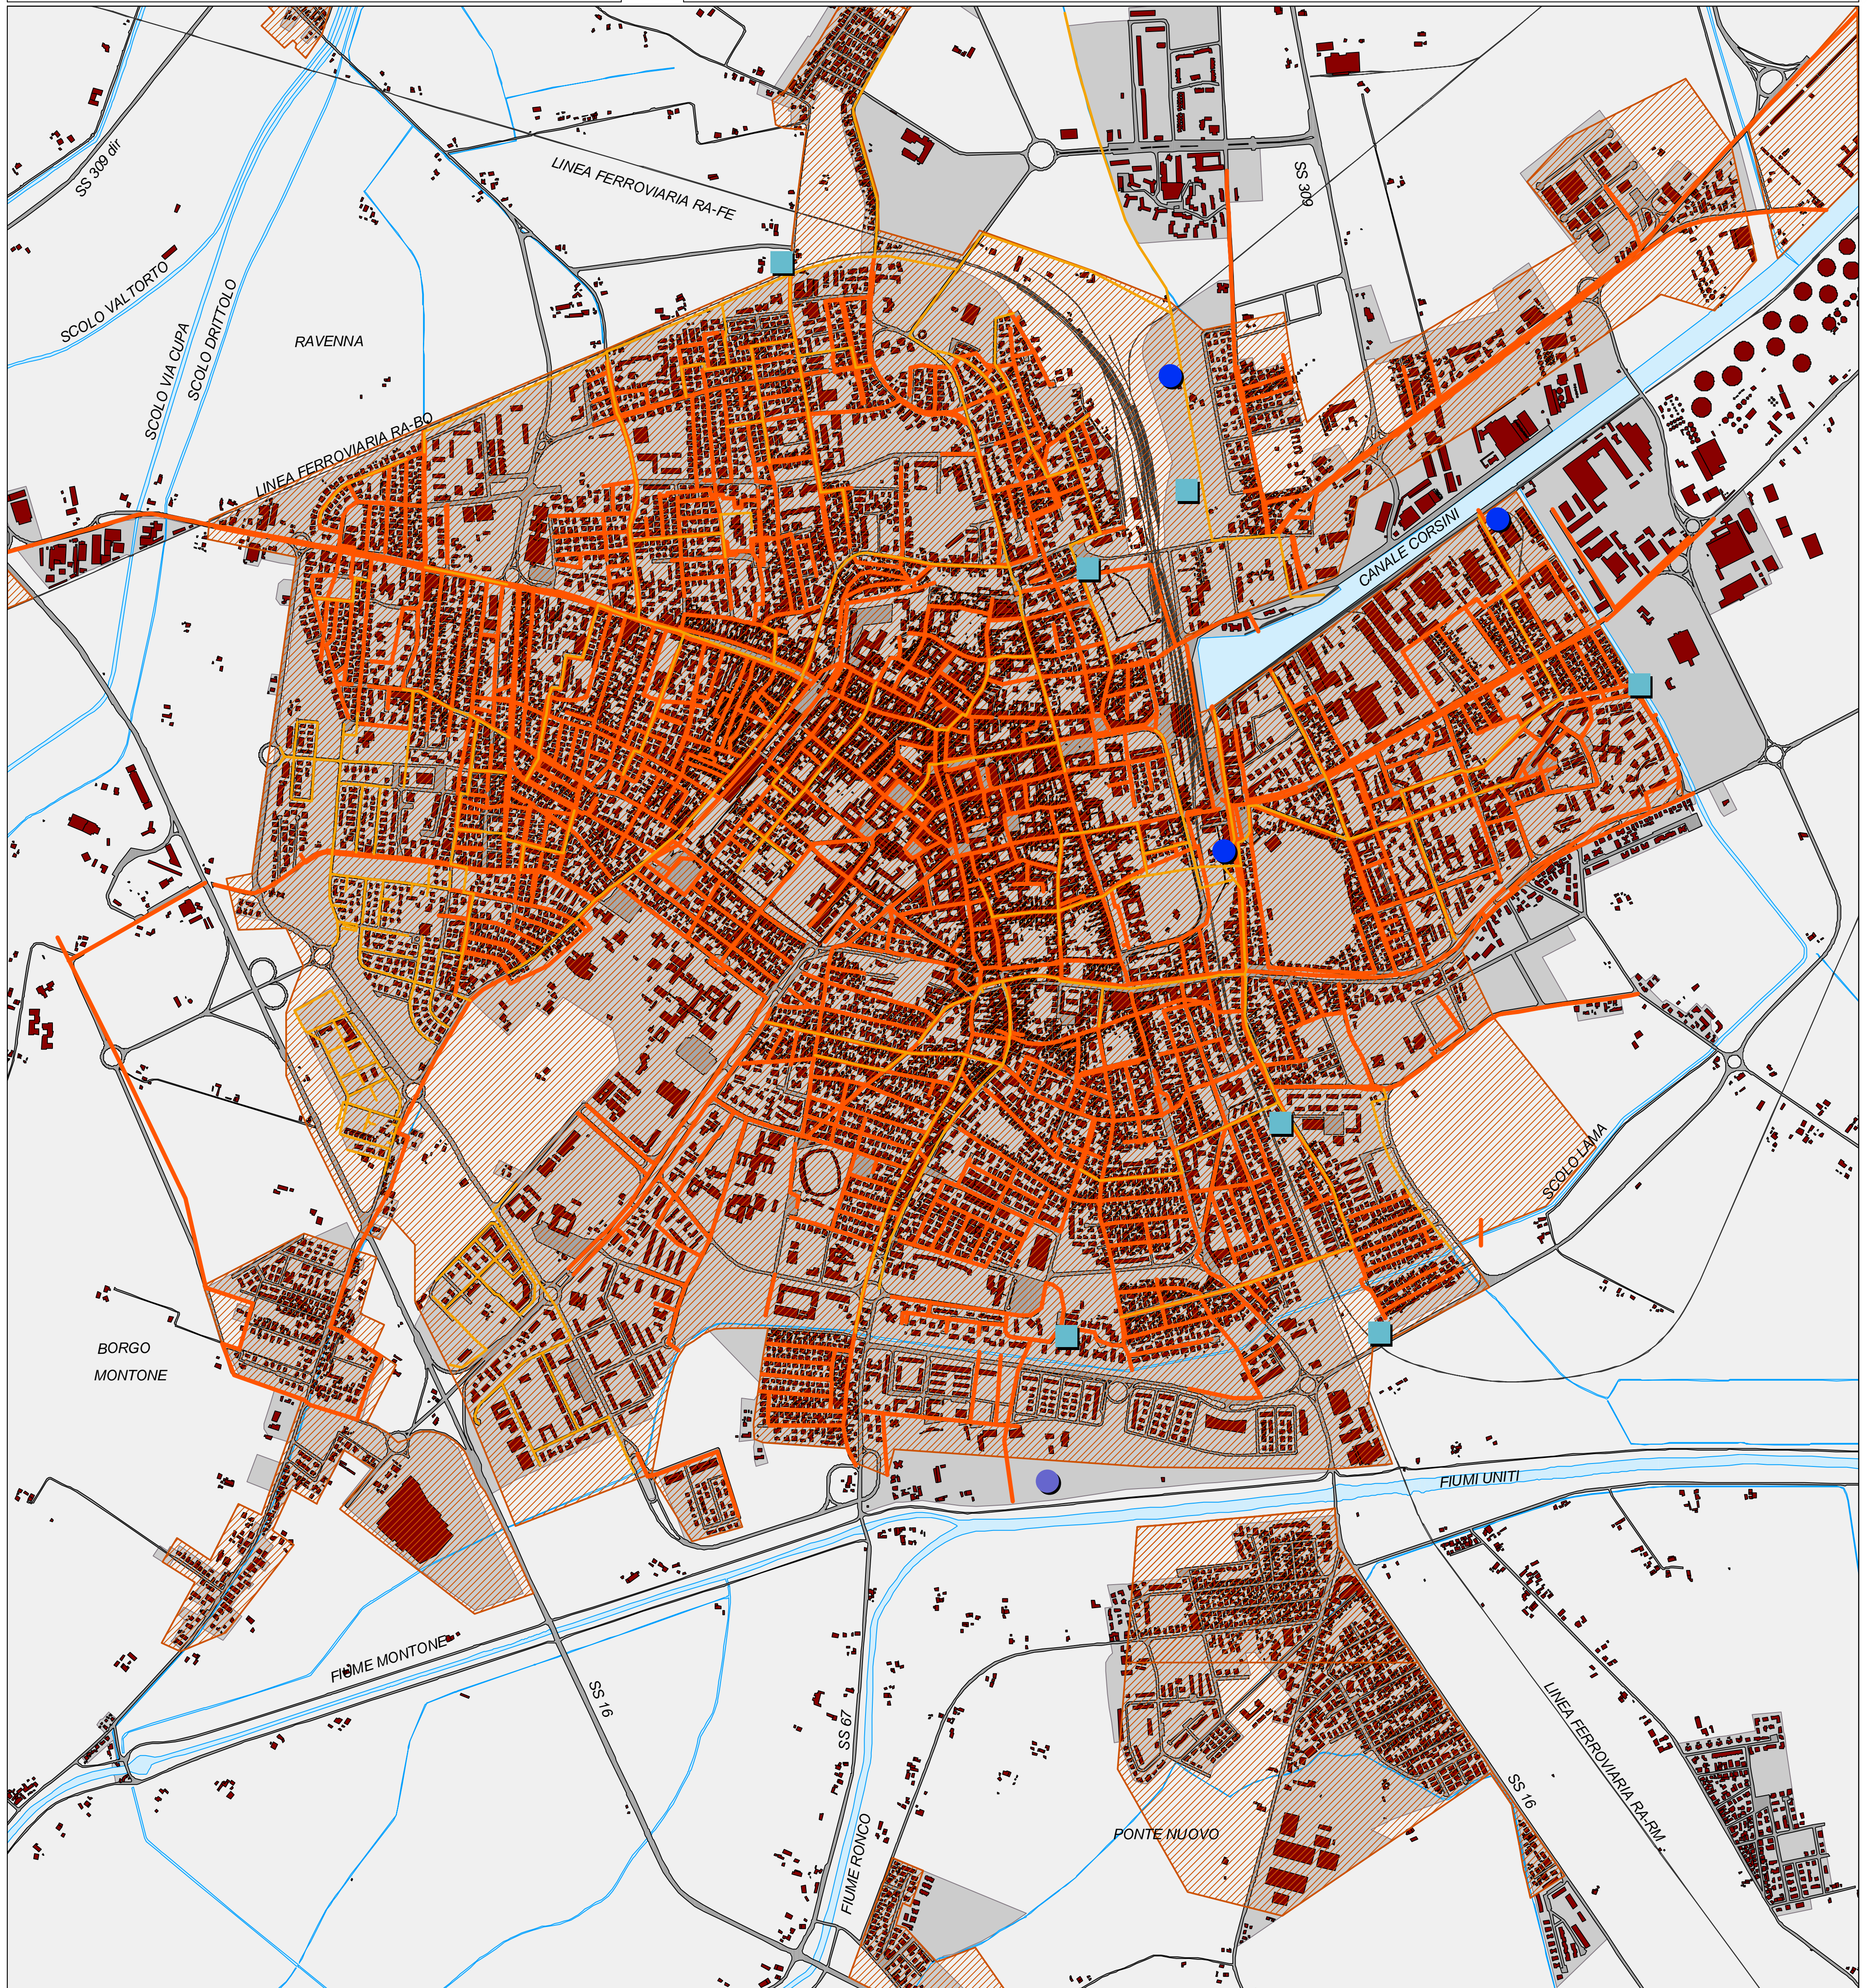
SS 309 dir

LINEA FERROVIARIA RA-FE

SS 309

SCOLO VALTORTO

SCOLO VIA CUPA

SCOLO DRITTOLO

RAVENNA

LINEA FERROVIARIA RA-BO

CANALE CORSINI

SCOLO LAMA

BORGO MONTONE

FIUMI UNITI

FIUME MONTONE

SS 16

SS 67

FIUME RONCO

PONTE NUOVO

LINEA FERROVIARIA RA-RM

SS 16